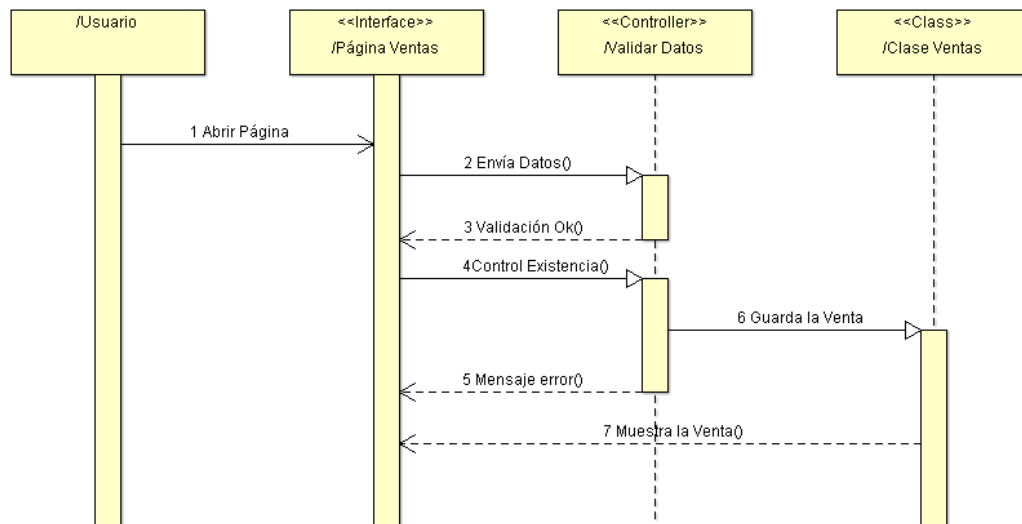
/Usuario

<<Interface>>
/Página Ventas

<<Controller>>
/Validar Datos

<<Class>>
/Clase Ventas

1 Abrir Página

2 Envía Datos()

3 Validación Ok()

4Control Existencia()

6 Guarda la Venta

5 Mensaje error()

7 Muestra la Venta()